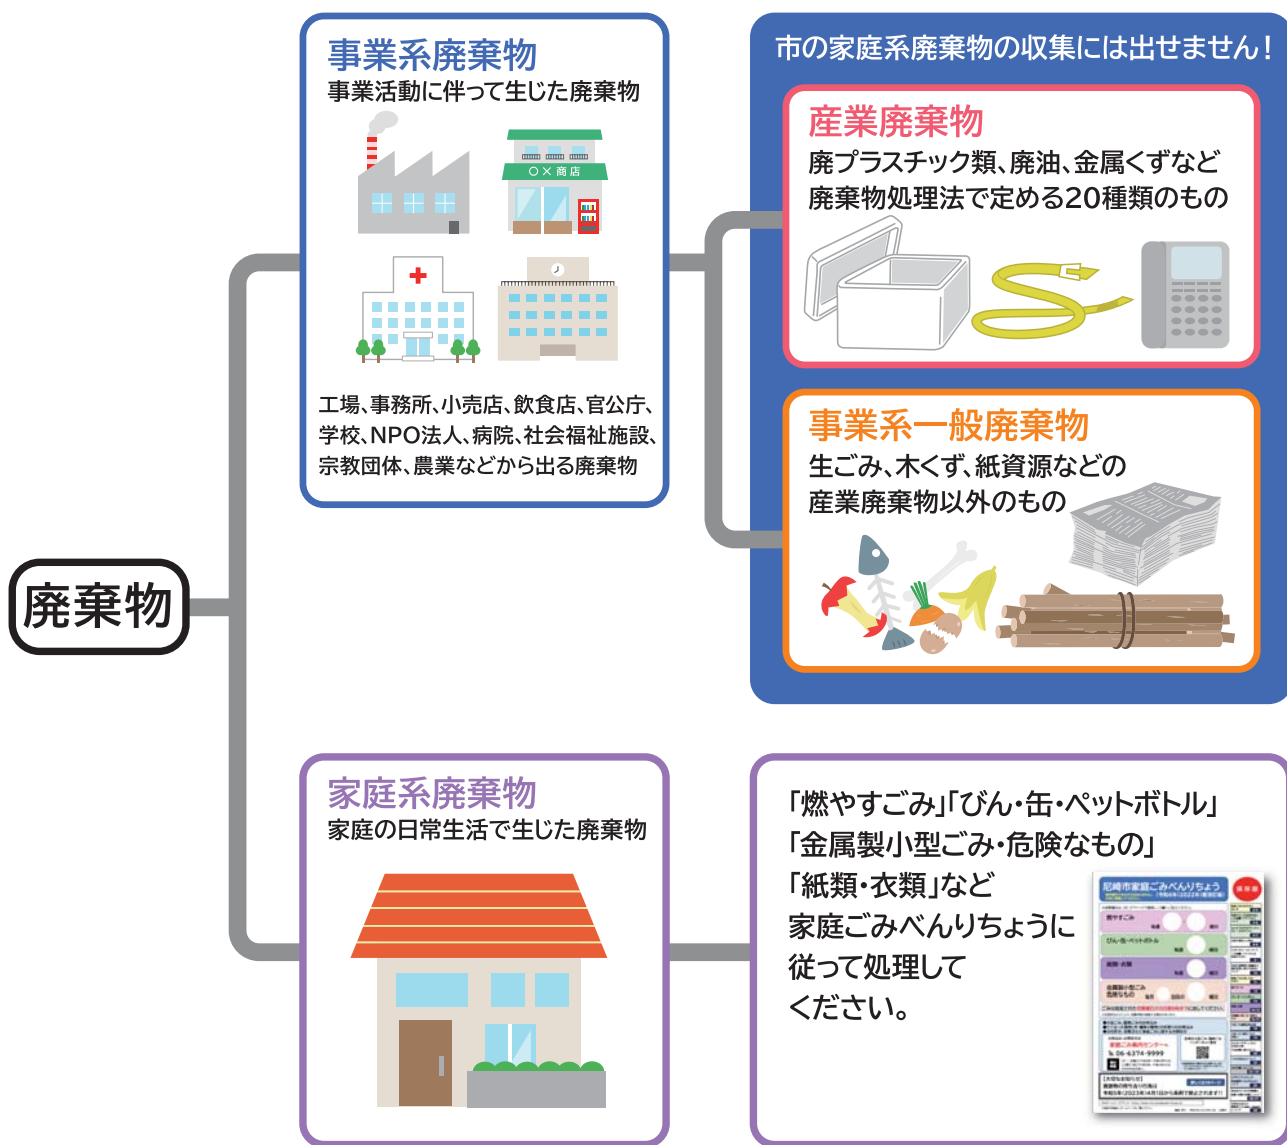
廃棄物

事業系廃棄物
事業活動に伴って生じた廃棄物

○×商店

工場、事務所、小売店、飲食店、官公庁、学校、NPO法人、病院、社会福祉施設、宗教団体、農業などから出る廃棄物

市の家庭系廃棄物の収集には出せません！

産業廃棄物
廃プラスチック類、廃油、金属くずなど
廃棄物処理法で定める20種類のもの

事業系一般廃棄物
生ごみ、木くず、紙資源などの
産業廃棄物以外のもの

家庭系廃棄物
家庭の日常生活で生じた廃棄物

「燃やすごみ」「びん・缶・ペットボトル」
「金属製小型ごみ・危険なもの」
「紙類・衣類」など
家庭ごみべんりちょうに
従って処理して
ください。

尼崎市家庭ごみべんりちょう
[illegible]